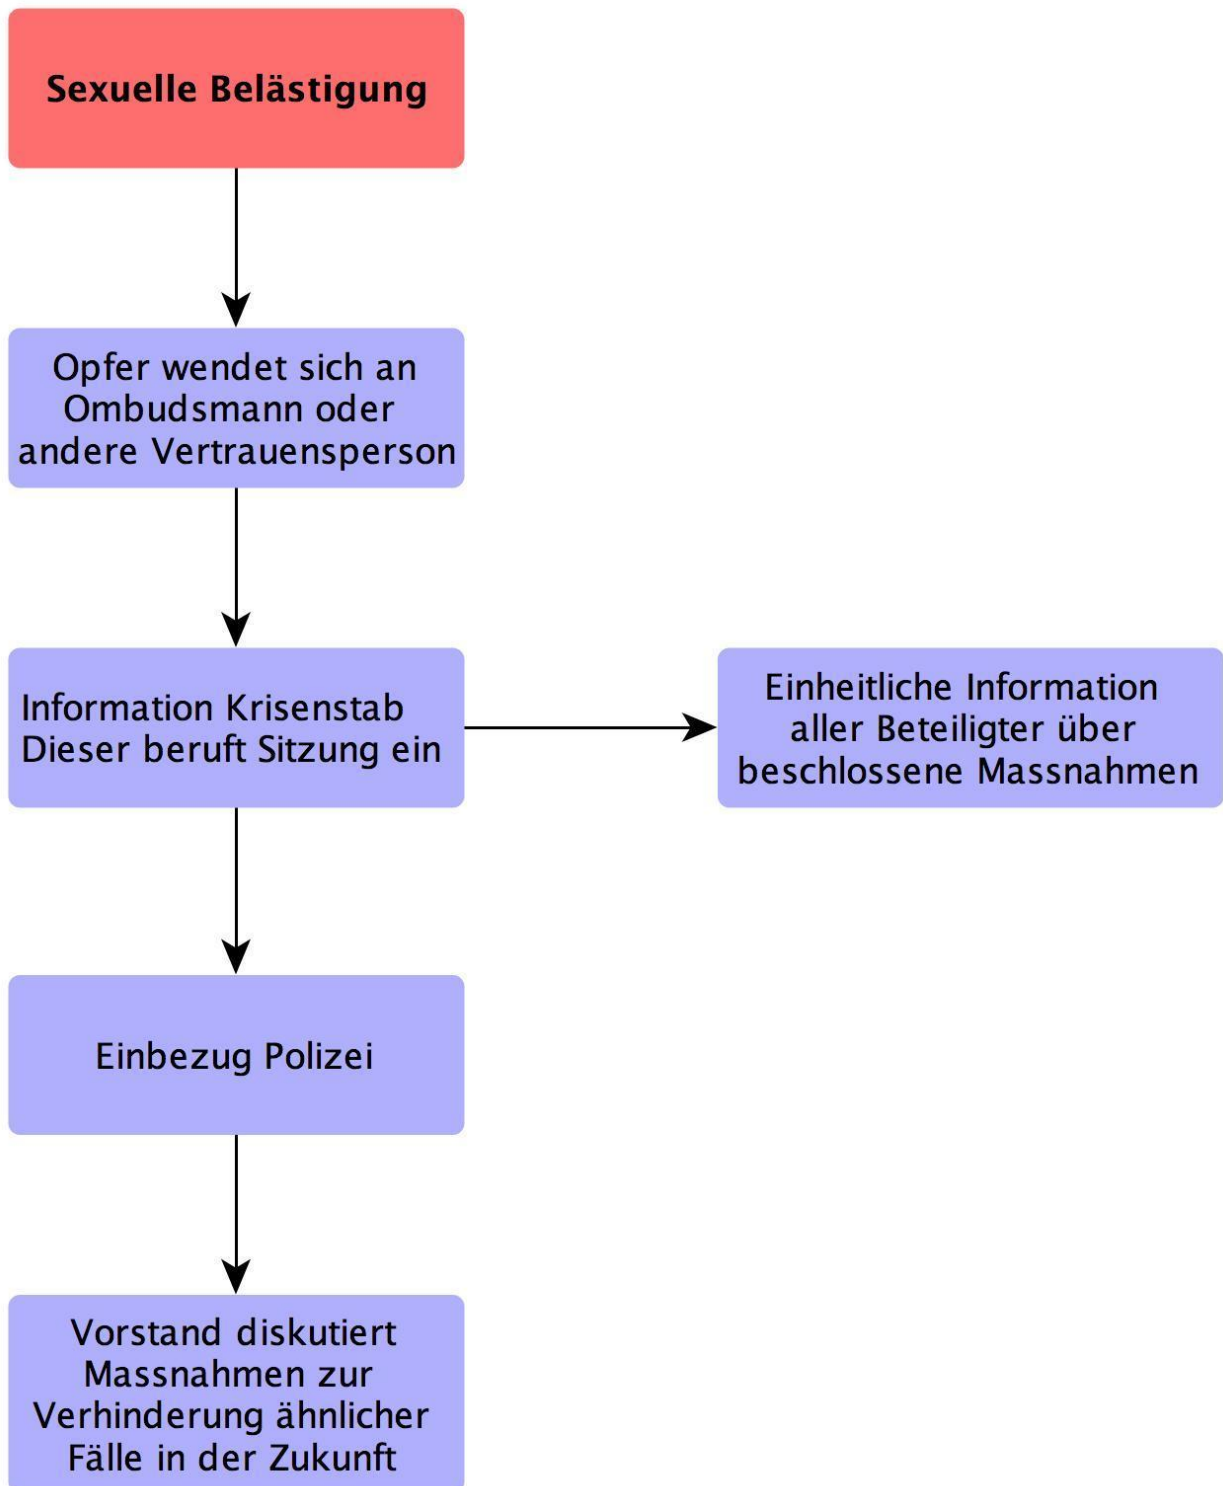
Sexuelle Belästigung

Opfer wendet sich an Ombudsmann oder andere Vertrauensperson

Information Krisenstab
Dieser beruft Sitzung ein

Einheitliche Information aller Beteiligter über beschlossene Massnahmen

Einbezug Polizei

Vorstand diskutiert Massnahmen zur Verhinderung ähnlicher Fälle in der Zukunft